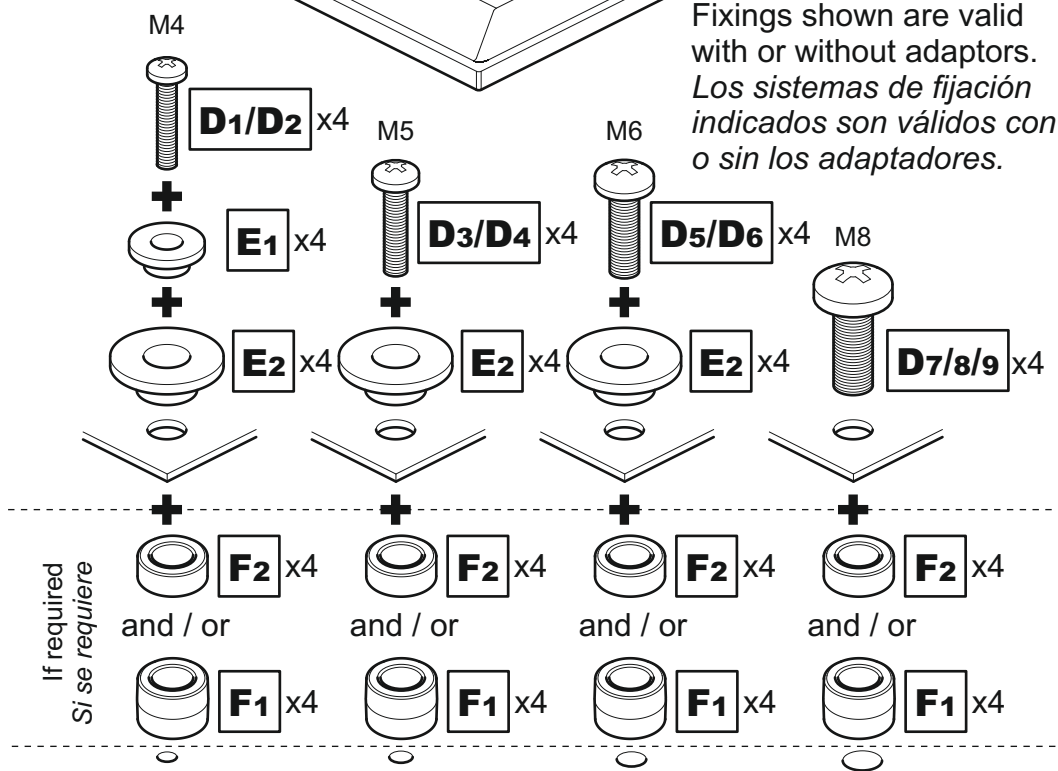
Fixings shown are valid with or without adaptors.
*Los sistemas de fijación indicados son válidos con o sin los adaptadores.*

M4
D1/D2 x4
E1 x4
E2 x4

M5
D3/D4 x4
E2 x4

M6
D5/D6 x4
E2 x4

M8
D7/8/9 x4

If required
*Si se requiere*

F2 x4
and / or
F1 x4

F2 x4
and / or
F1 x4

F2 x4
and / or
F1 x4

F2 x4
and / or
F1 x4